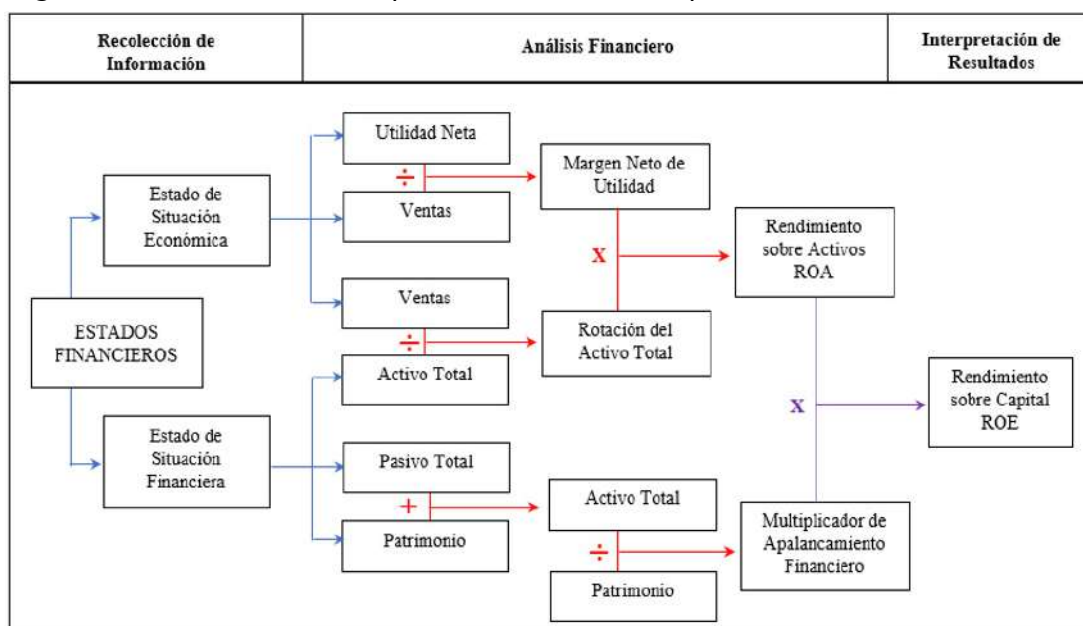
| Recolección de Información | Análisis Financiero | Interpretación de Resultados |
|---|---|---|

ESTADOS FINANCIEROS

Estado de Situación Económica

Estado de Situación Financiera

Utilidad Neta

÷

Ventas

Ventas

÷

Activo Total

Pasivo Total

+

Patrimonio

Margen Neto de Utilidad

X

Rotación del Activo Total

Activo Total

÷

Patrimonio

Rendimiento sobre Activos ROA

X

Multiplicador de Apalancamiento Financiero

Rendimiento sobre Capital ROE